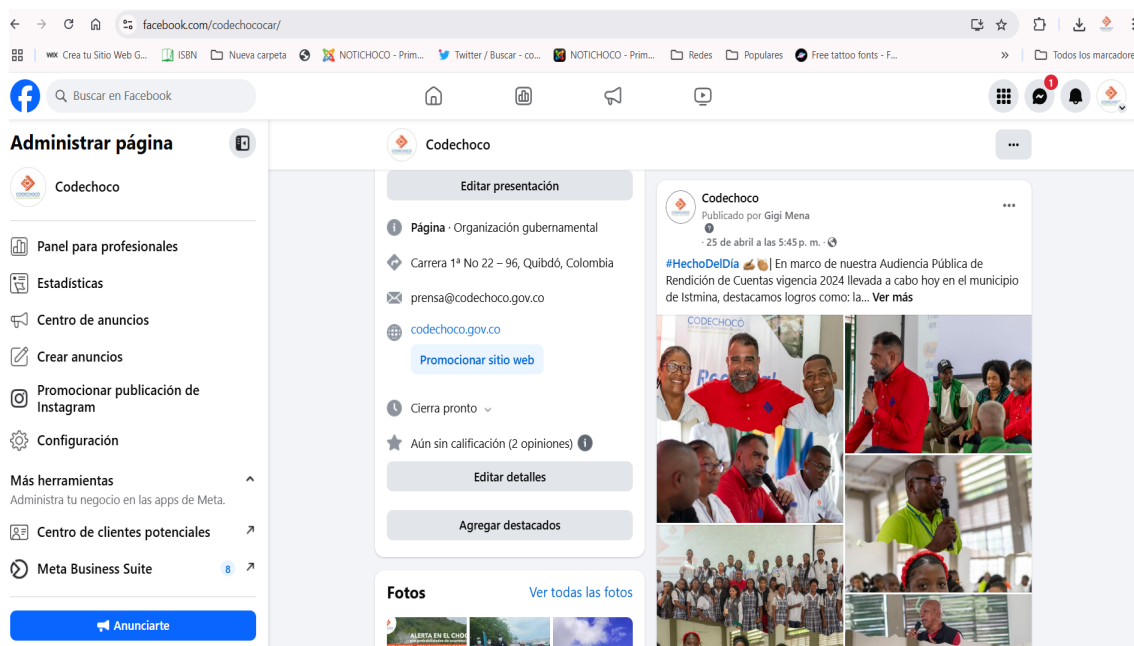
facebook.com/codechococar/

Crea tu Sitio Web G... ISBN Nueva carpeta NOTICHOCO - Prim... Twitter / Buscar - co... NOTICHOCO - Prim... Redes Populares Free tattoo fonts - F... » Todos los marcadore

Buscar en Facebook

1

Administrar página

Codechoco

Panel para profesionales

Estadísticas

Centro de anuncios

Crear anuncios

Promocionar publicación de Instagram

Configuración

Más herramientas

Administra tu negocio en las apps de Meta.

Centro de clientes potenciales

Meta Business Suite 8

Anunciarte

Codechoco

Editar presentación

Página · Organización gubernamental

Carrera 1ª No 22 – 96, Quibdó, Colombia

prensa@codechoco.gov.co

codechoco.gov.co

Promocionar sitio web

Cierra pronto

Aún sin calificación (2 opiniones)

Editar detalles

Agregar destacados

Fotos

Ver todas las fotos

ALERTA EN EL CHOCÓ

Codechoco

Publicado por Gigi Mena

· 25 de abril a las 5:45 p. m. ·

#HechoDelDía 💪🏾👏🏾| En marco de nuestra Audiencia Pública de Rendición de Cuentas vigencia 2024 llevada a cabo hoy en el municipio de Istmina, destacamos logros como: la... Ver más

CODECHOCO